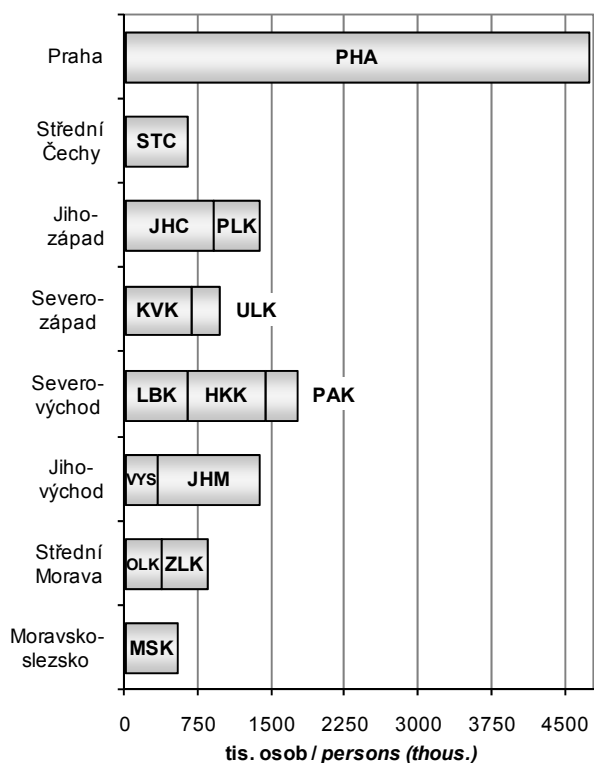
Praha
PHA
Střední Čechy
STC
Jihozápad
JHC
PLK
Severozápad
KVK
ULK
Severovýchod
LBK
HKK
PAK
Jihovýchod
VYS
JHM
Střední Morava
OLK
ZLK
Moravskoslezsko
MSK
0
750
1500
2250
3000
3750
4500
tis. osob / persons (thous.)